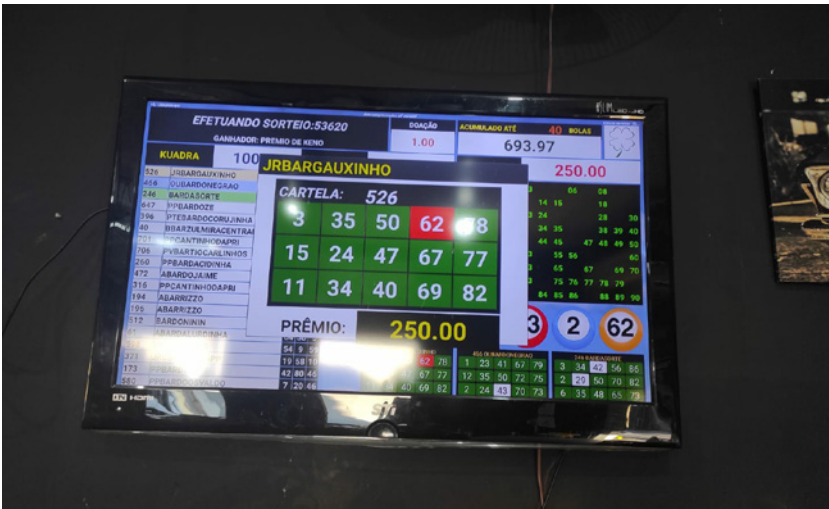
EFETUANDO SORTEIO:53620

GANHADOR: PREMIO DE KENO

DOAÇÃO

1.00

ACUMULADO ATÉ 40 BOLAS

693.97

250.00

KUADRA 100

526 JRBARGAUXINHO
456 OUBARDONEGRAO
246 BARDASORTE
647 PPBARDOZE
396 PTEBARDOCORUJINHA
40 BBARZULMIRACENTRAL
701 PPCANTINHODAPRI
706 PVBARTIOCARLINHOS
260 PPBARDACIDINHA
472 ABARDOJAIME
316 PPCANTINHODAPRI
194 ABARRIZZO
199 ABARRIZZO
512 BARDONININ

JRBARGAUXINHO

CARTELA: 526

| 3 | 35 | 50 | 62 | 78 |
|---|---|---|---|---|
| 15 | 24 | 47 | 67 | 77 |
| 11 | 34 | 40 | 69 | 82 |

PRÊMIO: 250.00

3 2 62

456 OUBARDONEGRAO

| 1 | 23 | 41 | 67 | 79 |
|---|---|---|---|---|
| 12 | 35 | 50 | 72 | 75 |
| 2 | 24 | 43 | 70 | 73 |

246 BARDASORTE

| 3 | 34 | 42 | 56 | 86 |
|---|---|---|---|---|
| 2 | 29 | 50 | 70 | 82 |
| 6 | 35 | 48 | 65 | 79 |

HDMI